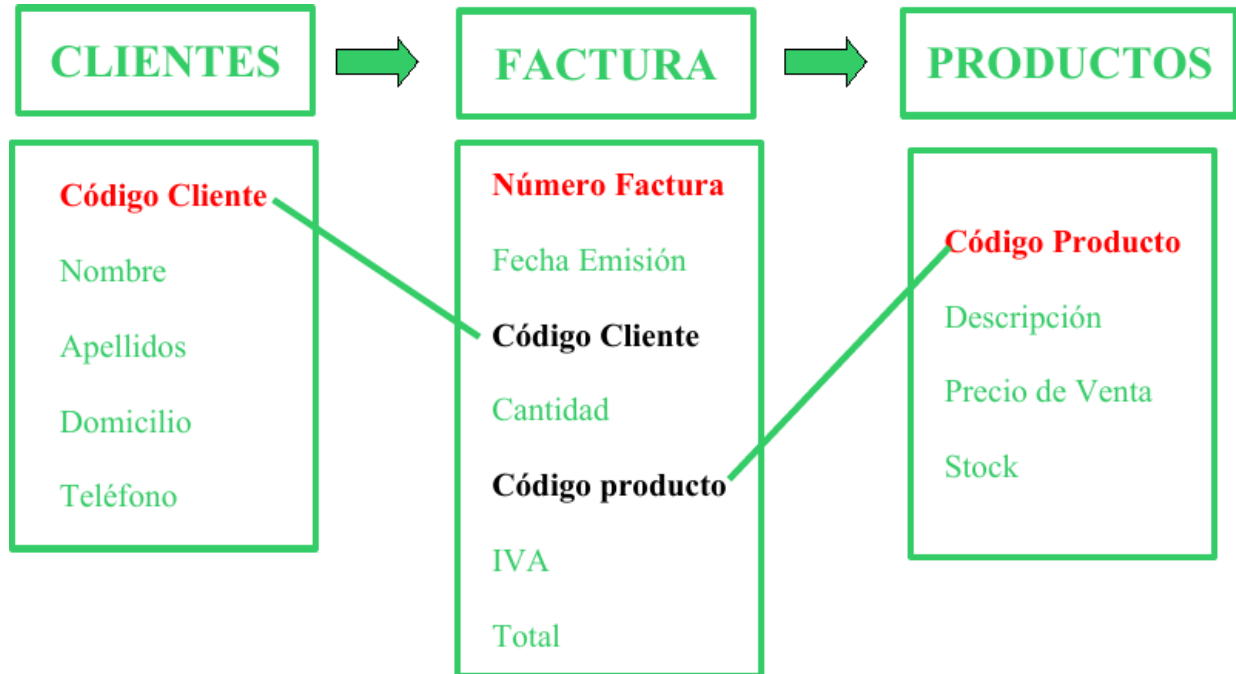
CLIENTES

FACTURA

PRODUCTOS

Código Cliente

Nombre

Apellidos

Domicilio

Teléfono

Número Factura

Fecha Emisión

Código Cliente

Cantidad

Código producto

IVA

Total

Código Producto

Descripción

Precio de Venta

Stock